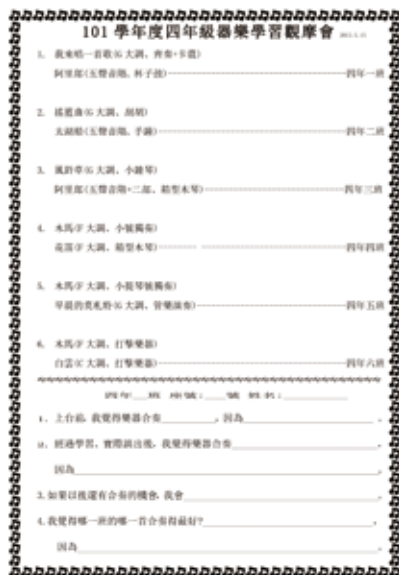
101 學年度四年級器樂學習觀摩會 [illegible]

1. 我來唱一首歌(G大調、齊奏+合奏)
阿里郎(五聲音階、杯子歌)——————————————四年一班

2. 搖籃曲(G大調、鼠笛)
太湖船(五聲音階、手鈴)——————————————四年二班

3. 風鈴草(G大調、小鍵琴)
阿里郎(五聲音階+二部、箱型木琴)——————————————四年三班

4. 木馬(F大調、小號獨奏)
花笛(F大調、箱型木琴)——————————————四年四班

5. 木馬(F大調、小提琴獨奏)
早晨的奇札特(G大調、管樂演奏)——————————————四年五班

6. 木馬(F大調、打擊樂器)
白雲(C大調、打擊樂器)——————————————四年六班

四年___班 座號:___號 姓名:___________

1、上台前,我覺得樂器合奏___________,因為___________。

2、經過學習、實際演出後,我覺得樂器合奏___________,
因為___________。

3. 如果以後還有合奏的機會,我會___________。

4. 我覺得哪一班的哪一首合奏得最好?___________
因為___________。